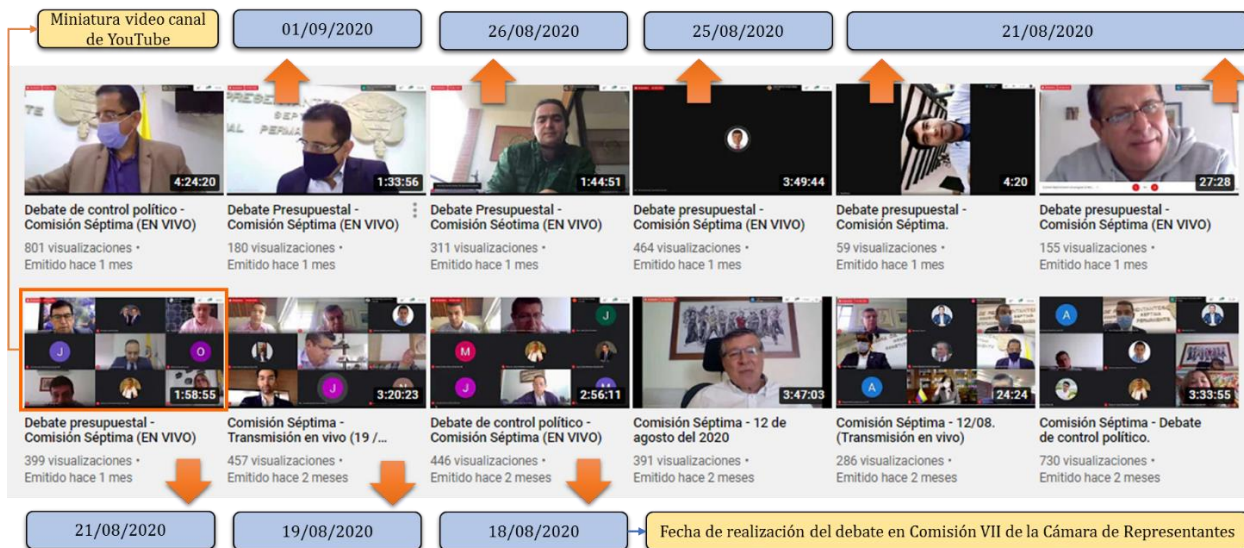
Miniatura video canal de YouTube

01/09/2020

26/08/2020

25/08/2020

21/08/2020

4:24:20
Debate de control político - Comisión Séptima (EN VIVO)
801 visualizaciones • Emitido hace 1 mes

1:33:56
Debate Presupuestal - Comisión Séptima (EN VIVO)
180 visualizaciones • Emitido hace 1 mes

1:44:51
Debate Presupuestal - Comisión Séptima (EN VIVO)
311 visualizaciones • Emitido hace 1 mes

3:49:44
Debate presupuestal - Comisión Séptima (EN VIVO)
464 visualizaciones • Emitido hace 1 mes

4:20
Debate presupuestal - Comisión Séptima.
59 visualizaciones • Emitido hace 1 mes

27:28
Debate presupuestal - Comisión Séptima (EN VIVO)
155 visualizaciones • Emitido hace 1 mes

1:58:55
Debate presupuestal - Comisión Séptima (EN VIVO)
399 visualizaciones • Emitido hace 1 mes

3:20:23
Comisión Séptima - Transmisión en vivo (19 /...
457 visualizaciones • Emitido hace 2 meses

2:56:11
Debate de control político - Comisión Séptima (EN VIVO)
446 visualizaciones • Emitido hace 2 meses

3:47:03
Comisión Séptima - 12 de agosto del 2020
391 visualizaciones • Emitido hace 2 meses

24:24
Comisión Séptima - 12/08. (Transmisión en vivo)
286 visualizaciones • Emitido hace 2 meses

3:33:55
Comisión Séptima - Debate de control político.
730 visualizaciones • Emitido hace 2 meses

21/08/2020

19/08/2020

18/08/2020

Fecha de realización del debate en Comisión VII de la Cámara de Representantes